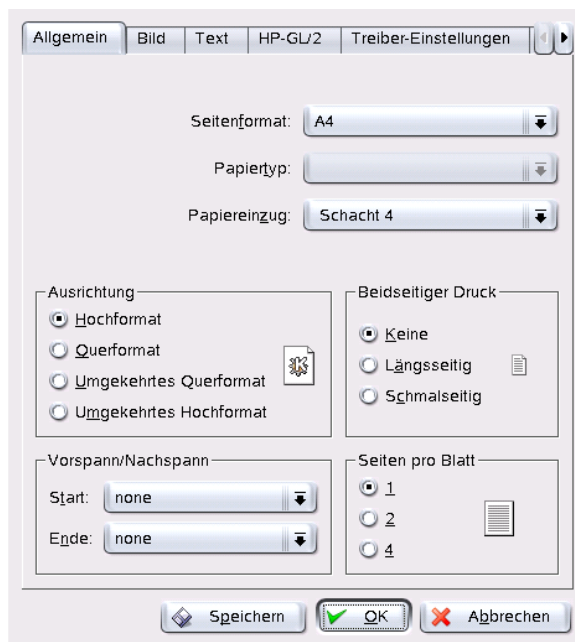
Allgemein | Bild | Text | HP-GL/2 | Treiber-Einstellungen

Seitenformat: A4

Papiertyp:

Papiereinzug: Schacht 4

Ausrichtung
Hochformat
Querformat
Umgekehrtes Querformat
Umgekehrtes Hochformat

Beidseitiger Druck
Keine
Längsseitig
Schmalseitig

Vorspann/Nachspann
Start: none
Ende: none

Seiten pro Blatt
1
2
4

Speichern OK Abbrechen